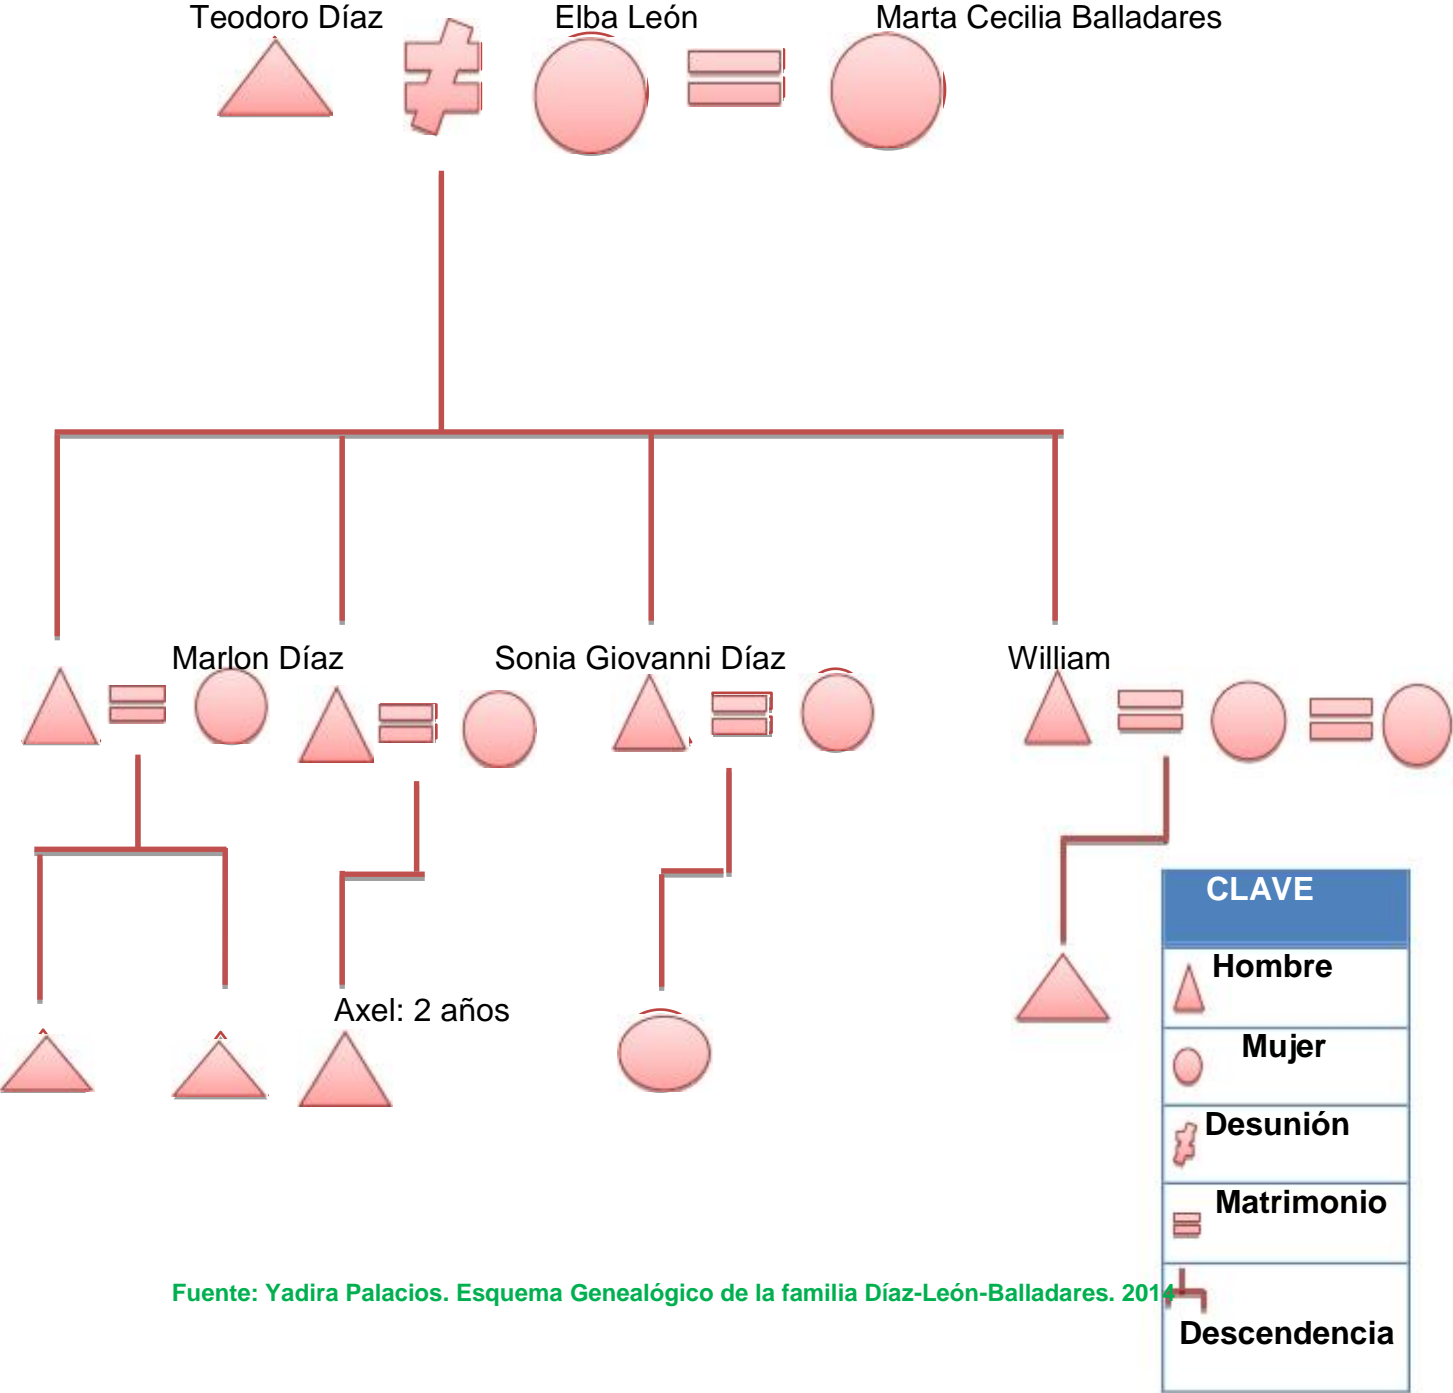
Teodoro Díaz

Elba León

Marta Cecilia Balladares

Marlon Díaz

Sonia Giovanni Díaz

William

Axel: 2 años

| CLAVE |
|---|
| Hombre |
| Mujer |
| Desunión |
| Matrimonio |
| Descendencia |

Fuente: Yadira Palacios. Esquema Genealógico de la familia Díaz-León-Balladares. 2014